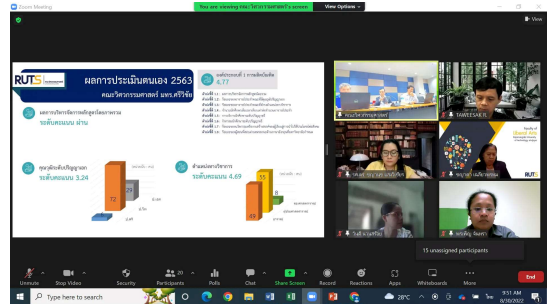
Zoom Meeting

You are viewing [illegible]'s screen

View Options

View

RUTS

ผลการประเมินตนเอง 2563

คณะวิศวกรรมศาสตร์ มทร.ศรีวิชัย

องค์ประกอบที่ 1 การผลิตบัณฑิต

4.77

ผลการบริหารจัดการหลักสูตรโดยภาพรวม

ระดับคะแนน ผ่าน

คุณลักษณะบัณฑิต

ระดับคะแนน 3.24

ด้านคุณภาพการบริหาร

ระดับคะแนน 4.69

72

28

55

49

8

TAWEESAK R.

15 unassigned participants

Unmute

Stop Video

Security

Participants 20

Polls

Chat

Share Screen

Record

Reactions

Apps

Whiteboards

More

End

Type here to search

28°C

9:51 AM

8/30/2022